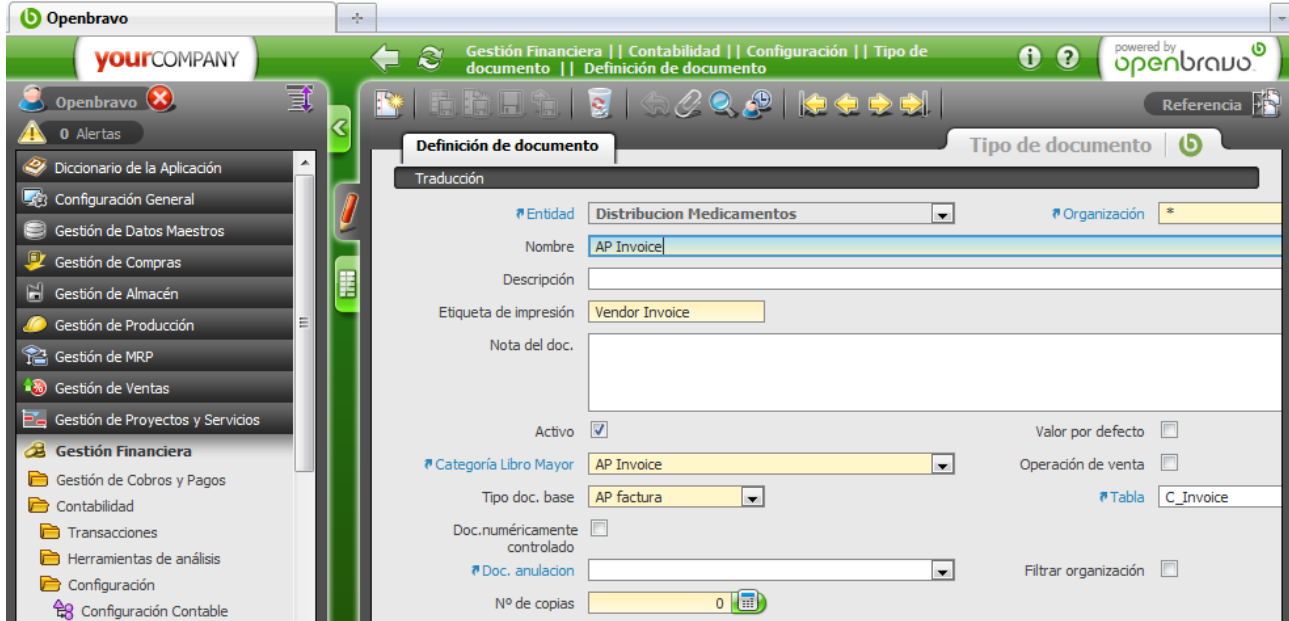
Openbravo

yourCOMPANY

Gestión Financiera || Contabilidad || Configuración || Tipo de documento || Definición de documento

powered by openbravo

Openbravo

0 Alertas

Diccionario de la Aplicación
Configuración General
Gestión de Datos Maestros
Gestión de Compras
Gestión de Almacén
Gestión de Producción
Gestión de MRP
Gestión de Ventas
Gestión de Proyectos y Servicios
Gestión Financiera
Gestión de Cobros y Pagos
Contabilidad
Transacciones
Herramientas de análisis
Configuración
Configuración Contable

Referencia

Definición de documento

Tipo de documento

Traducción

Entidad Distribucion Medicamentos
Organización *
Nombre AP Invoice
Descripción
Etiqueta de impresión Vendor Invoice
Nota del doc.
Activo
Valor por defecto
Categoría Libro Mayor AP Invoice
Operación de venta
Tipo doc. base AP factura
Tabla C_Invoice
Doc.numéricamente controlado
Doc. anulacion
Filtrar organización
Nº de copias 0